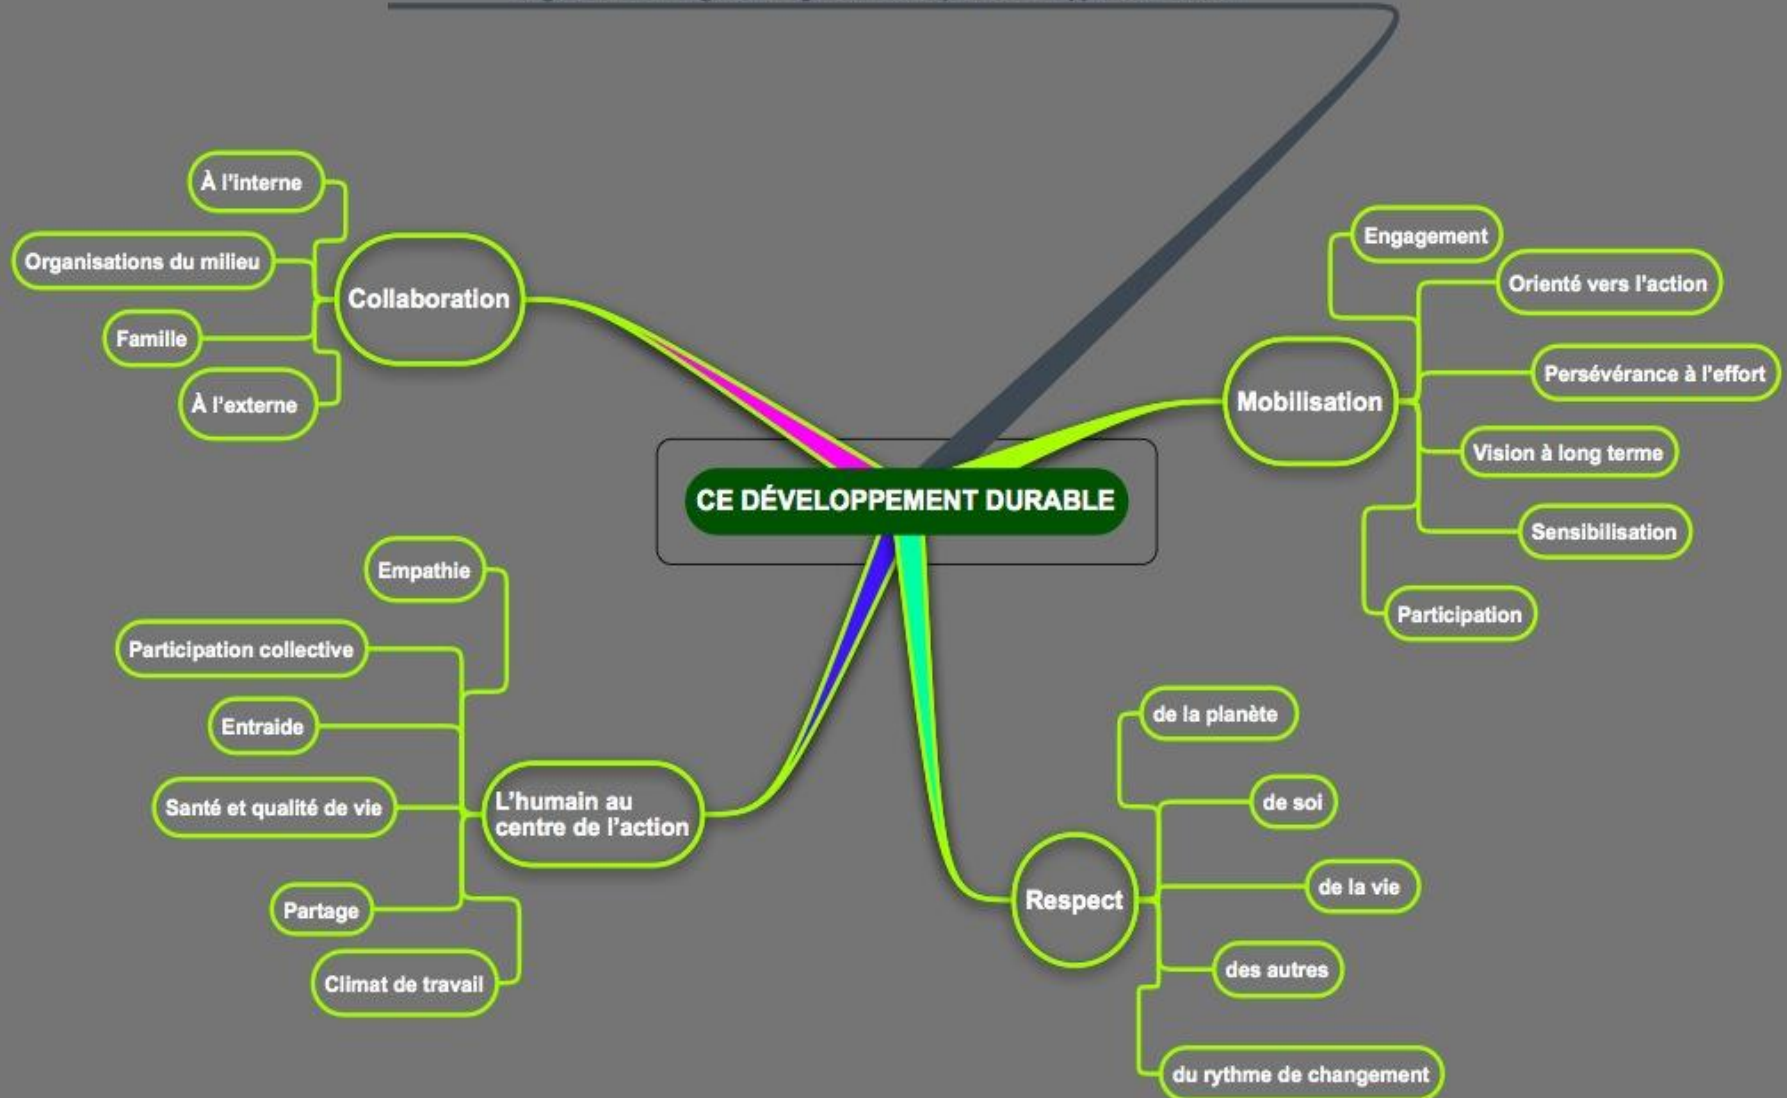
CE DÉVELOPPEMENT DURABLE

Collaboration
À l'interne
Organisations du milieu
Famille
À l'externe

Mobilisation
Engagement
Orienté vers l'action
Persévérance à l'effort
Vision à long terme
Sensibilisation
Participation

L'humain au centre de l'action
Empathie
Participation collective
Entraide
Santé et qualité de vie
Partage
Climat de travail

Respect
de la planète
de soi
de la vie
des autres
du rythme de changement